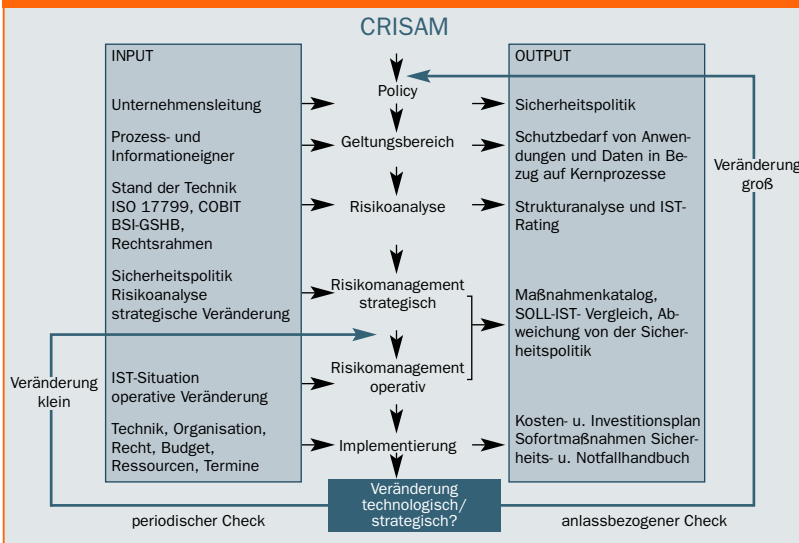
CRISAM

INPUT

Unternehmensleitung

Prozess- und Informationeigner

Stand der Technik
ISO 17799, COBIT
BSI-GSHB,
Rechtsrahmen

Sicherheitspolitik
Risikoanalyse
strategische Veränderung

IST-Situation
operative Veränderung

Technik, Organisation, Recht, Budget, Ressourcen, Termine

Policy

Geltungsbereich

Risikoanalyse

Risikomanagement strategisch

Risikomanagement operativ

Implementierung

Veränderung technologisch/ strategisch?

OUTPUT

Sicherheitspolitik

Schutzbedarf von Anwendungen und Daten in Bezug auf Kernprozesse

Strukturanalyse und IST-Rating

Maßnahmenkatalog, SOLL-IST- Vergleich, Abweichung von der Sicherheitspolitik

Kosten- u. Investitionsplan
Sofortmaßnahmen Sicherheits- u. Notfallhandbuch

Veränderung groß

Veränderung klein

periodischer Check

anlassbezogener Check